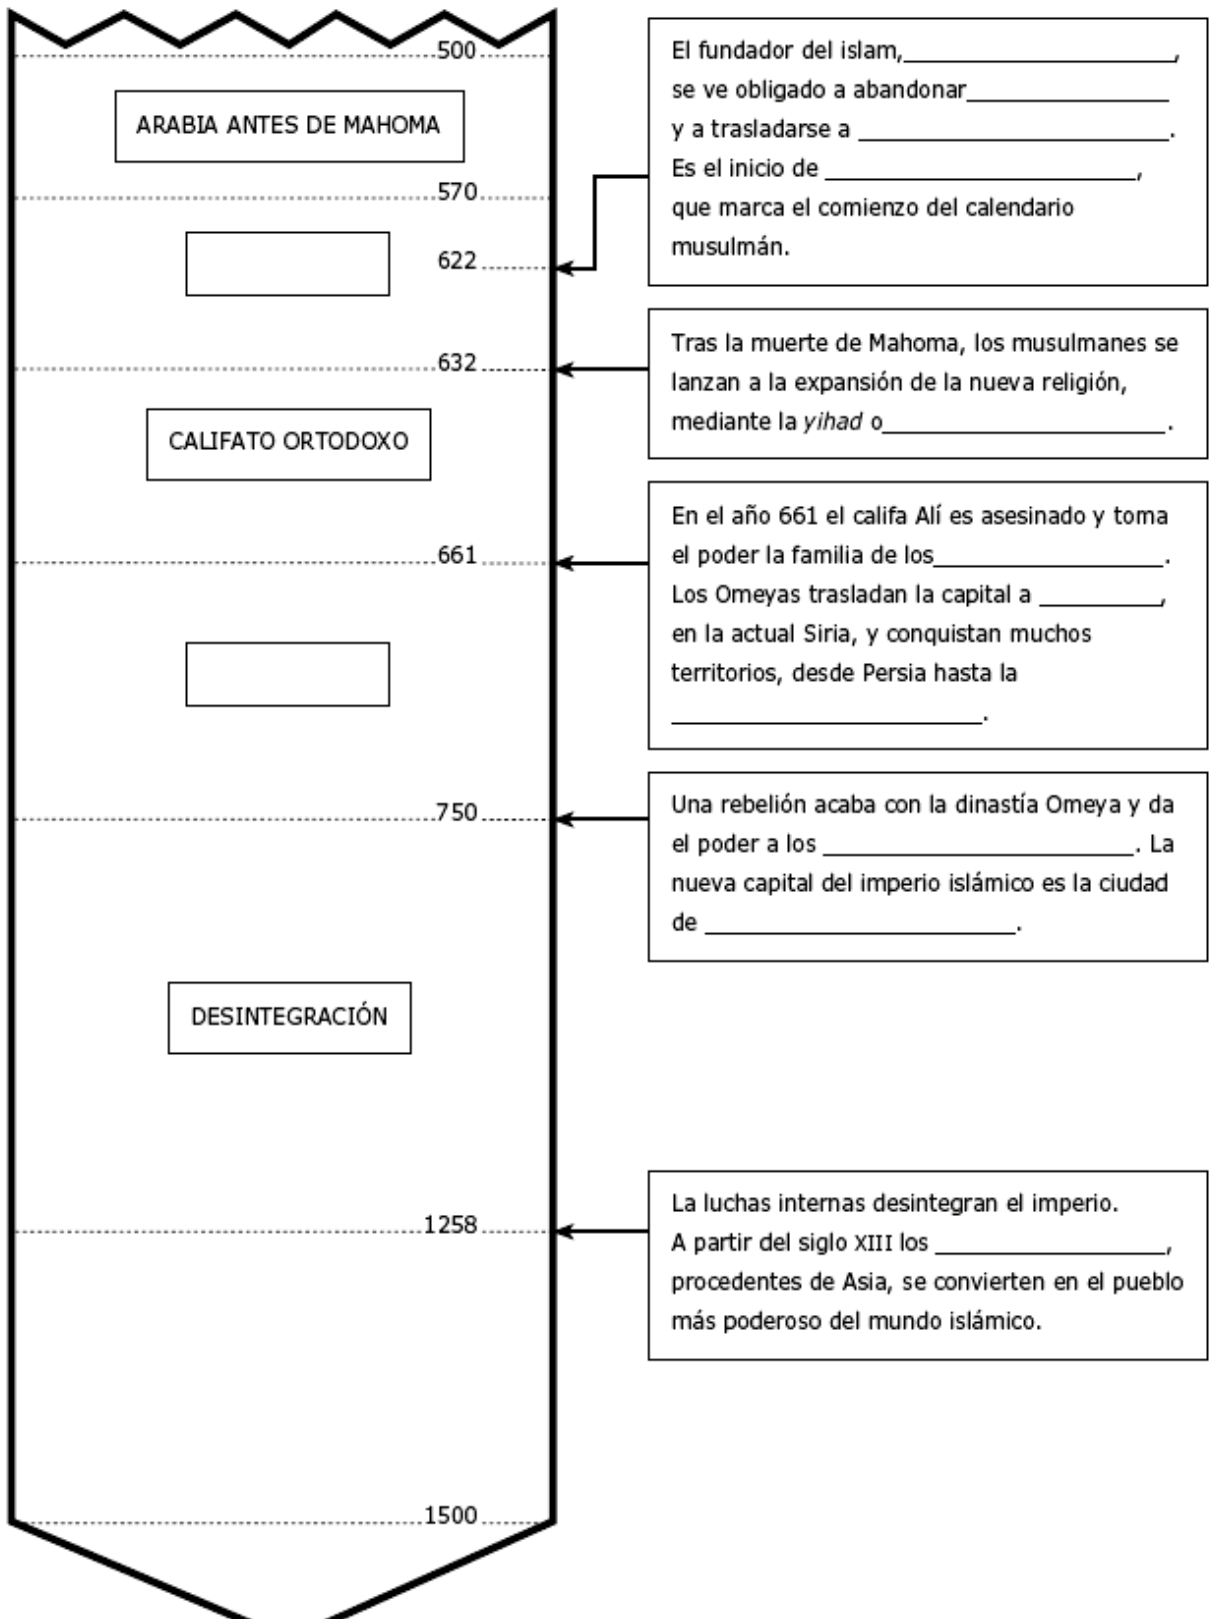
500

ARABIA ANTES DE MAHOMA

570

622

632

CALIFATO ORTODOXO

661

750

DESINTEGRACIÓN

1258

1500

El fundador del islam,________________________, se ve obligado a abandonar________________ y a trasladarse a ________________________. Es el inicio de ________________________, que marca el comienzo del calendario musulmán.

Tras la muerte de Mahoma, los musulmanes se lanzan a la expansión de la nueva religión, mediante la *yihad* o_____________________.

En el año 661 el califa Alí es asesinado y toma el poder la familia de los__________________. Los Omeyas trasladan la capital a _________, en la actual Siria, y conquistan muchos territorios, desde Persia hasta la ________________________.

Una rebelión acaba con la dinastía Omeya y da el poder a los ________________________. La nueva capital del imperio islámico es la ciudad de ________________________.

La luchas internas desintegran el imperio. A partir del siglo XIII los __________________, procedentes de Asia, se convierten en el pueblo más poderoso del mundo islámico.